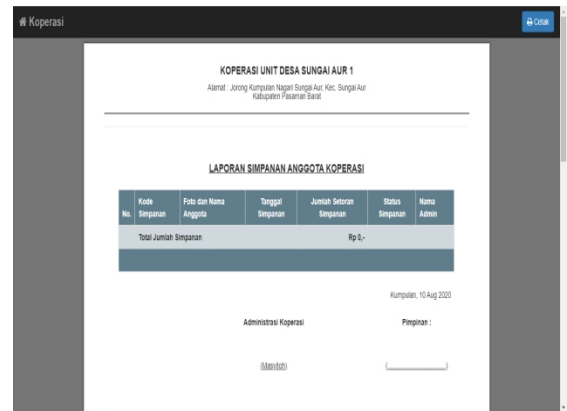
Koperasi

Cetak

KOPERASI UNIT DESA SUNGAI AUR 1

Alamat : Jorong Kumpulan Nagari Sungai Aur, Kec. Sungai Aur Kabupaten Pasaman Barat

LAPORAN SIMPANAN ANGGOTA KOPERASI

| No. | Kode Simpanan | Foto dan Nama Anggota | Tanggal Simpanan | Jumlah Setoran Simpanan | Status Simpanan | Nama Admin |
|---|---|---|---|---|---|---|
| | Total Jumlah Simpanan | | | Rp 0,- | | |
| | | | | | | |

Kumpulan, 10 Aug 2020

Administrasi Koperasi

Pimpinan :

(Masyitoh)

(                )